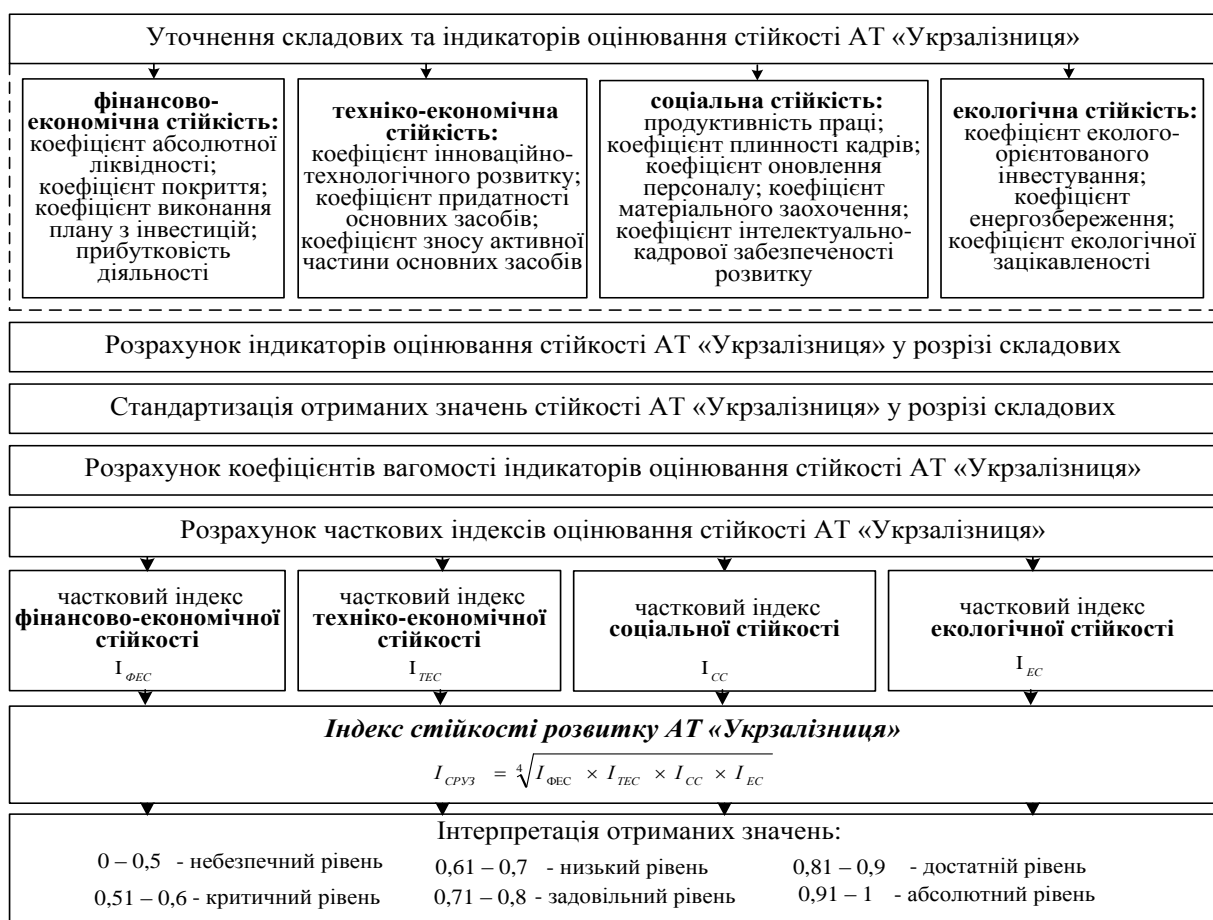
Уточнення складових та індикаторів оцінювання стійкості АТ «Укрзалізниця»

**фінансово-економічна стійкість:** коефіцієнт абсолютної ліквідності; коефіцієнт покриття; коефіцієнт виконання плану з інвестицій; прибутковість діяльності

**техніко-економічна стійкість:** коефіцієнт інноваційно-технологічного розвитку; коефіцієнт придатності основних засобів; коефіцієнт зносу активної частини основних засобів

**соціальна стійкість:** продуктивність праці; коефіцієнт плинності кадрів; коефіцієнт оновлення персоналу; коефіцієнт матеріального заохочення; коефіцієнт інтелектуально-кадрової забезпеченості розвитку

**екологічна стійкість:** коефіцієнт екологоорієнтованого інвестування; коефіцієнт енергозбереження; коефіцієнт екологічної зацікавленості

Розрахунок індикаторів оцінювання стійкості АТ «Укрзалізниця» у розрізі складових

Стандартизація отриманих значень стійкості АТ «Укрзалізниця» у розрізі складових

Розрахунок коефіцієнтів вагомості індикаторів оцінювання стійкості АТ «Укрзалізниця»

Розрахунок часткових індексів оцінювання стійкості АТ «Укрзалізниця»

частковий індекс **фінансово-економічної стійкості** $I_{ФЕС}$

частковий індекс **техніко-економічної стійкості** $I_{TEC}$

частковий індекс **соціальної стійкості** $I_{CC}$

частковий індекс **екологічної стійкості** $I_{EC}$

***Індекс стійкості розвитку АТ «Укрзалізниця»***

$I_{СРУЗ} = \sqrt[4]{I_{ФЕС} \times I_{TEC} \times I_{CC} \times I_{EC}}$

Інтерпретація отриманих значень:

0 – 0,5 - небезпечний рівень
0,51 – 0,6 - критичний рівень
0,61 – 0,7 - низький рівень
0,71 – 0,8 - задовільний рівень
0,81 – 0,9 - достатній рівень
0,91 – 1 - абсолютний рівень